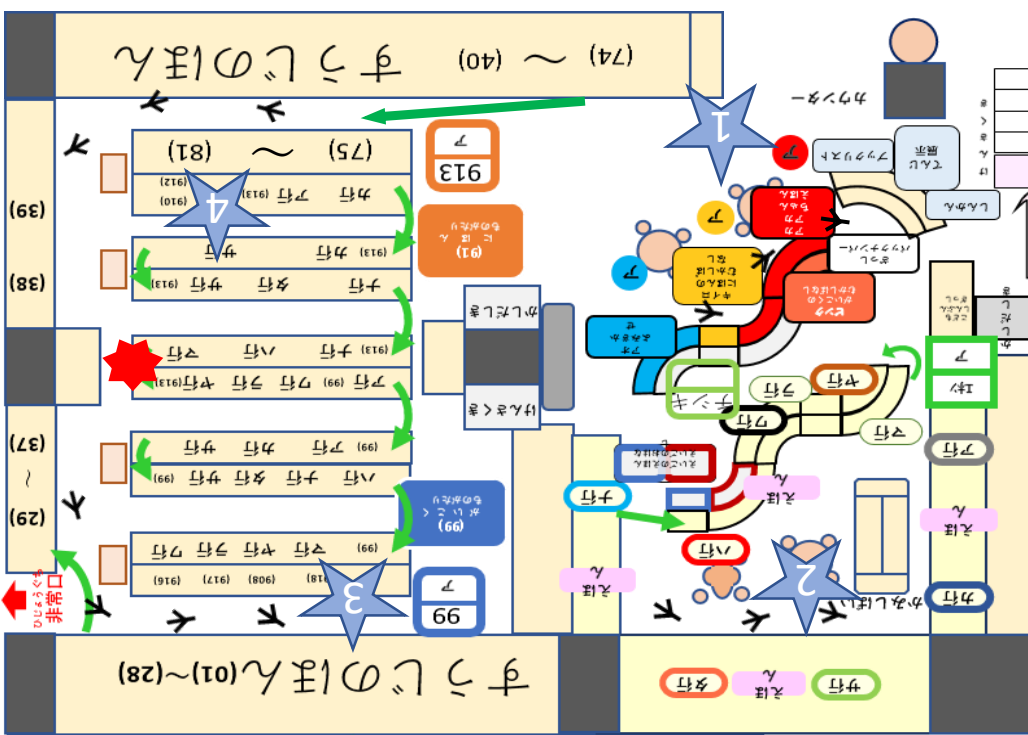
すうじのほん (40) 〜 (74)

(75) 〜 (81)

913
ア

(39)
(38)
(37)
〜
(29)

1
2
3
4

ア
(913)
カ行
サ行

(91)
にほん
のれきし

アイウエオ順
ナ行
ハ行
マ行
ヤ行

(99)
がいこく
のれきし

99
ア

ひじょうぐち
非常口

すうじのほん (01)〜(28)

かしだし
かえす

カウンター

ア行
カ行
サ行
タ行
ナ行
ハ行
マ行
ラ行
ワ行

えほん

チシキ

ア
えほん